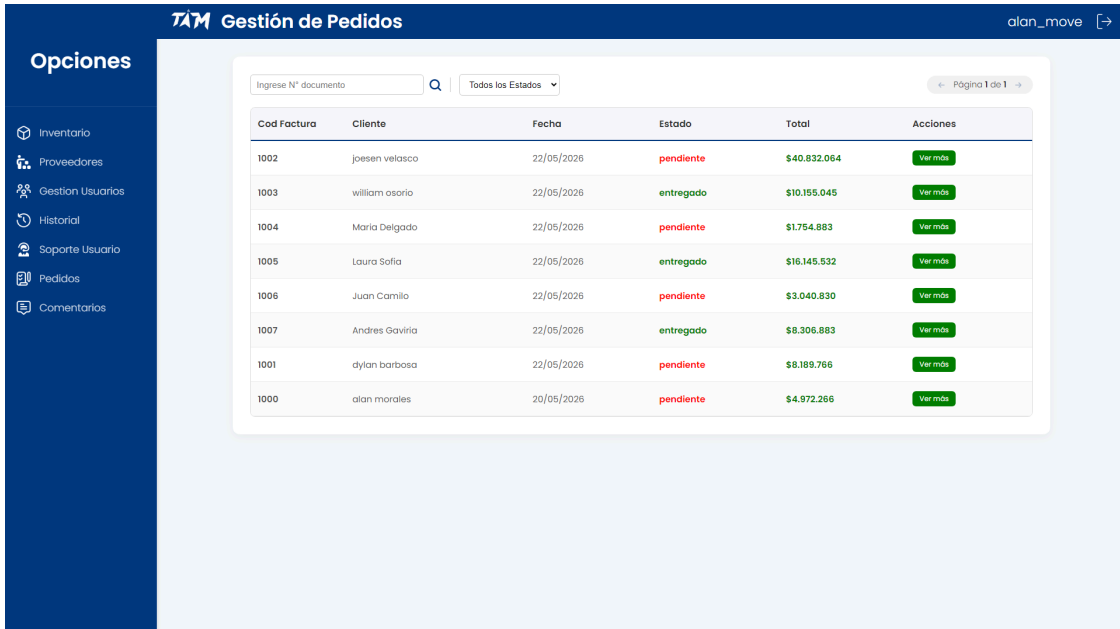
TAM Gestión de Pedidos

alan_move

Opciones

Inventario
Proveedores
Gestion Usuarios
Historial
Soporte Usuario
Pedidos
Comentarios

Ingrese N° documento

Todos los Estados

← Página 1 de 1 →

| Cod Factura | Cliente | Fecha | Estado | Total | Acciones |
|---|---|---|---|---|---|
| 1002 | joesen velasco | 22/05/2026 | pendiente | $40.832.064 | Ver más |
| 1003 | william osorio | 22/05/2026 | entregado | $10.155.045 | Ver más |
| 1004 | Maria Delgado | 22/05/2026 | pendiente | $1.754.883 | Ver más |
| 1005 | Laura Sofia | 22/05/2026 | entregado | $16.145.532 | Ver más |
| 1006 | Juan Camilo | 22/05/2026 | pendiente | $3.040.830 | Ver más |
| 1007 | Andres Gaviria | 22/05/2026 | entregado | $8.306.883 | Ver más |
| 1001 | dylan barbosa | 22/05/2026 | pendiente | $8.189.766 | Ver más |
| 1000 | alan morales | 20/05/2026 | pendiente | $4.972.266 | Ver más |